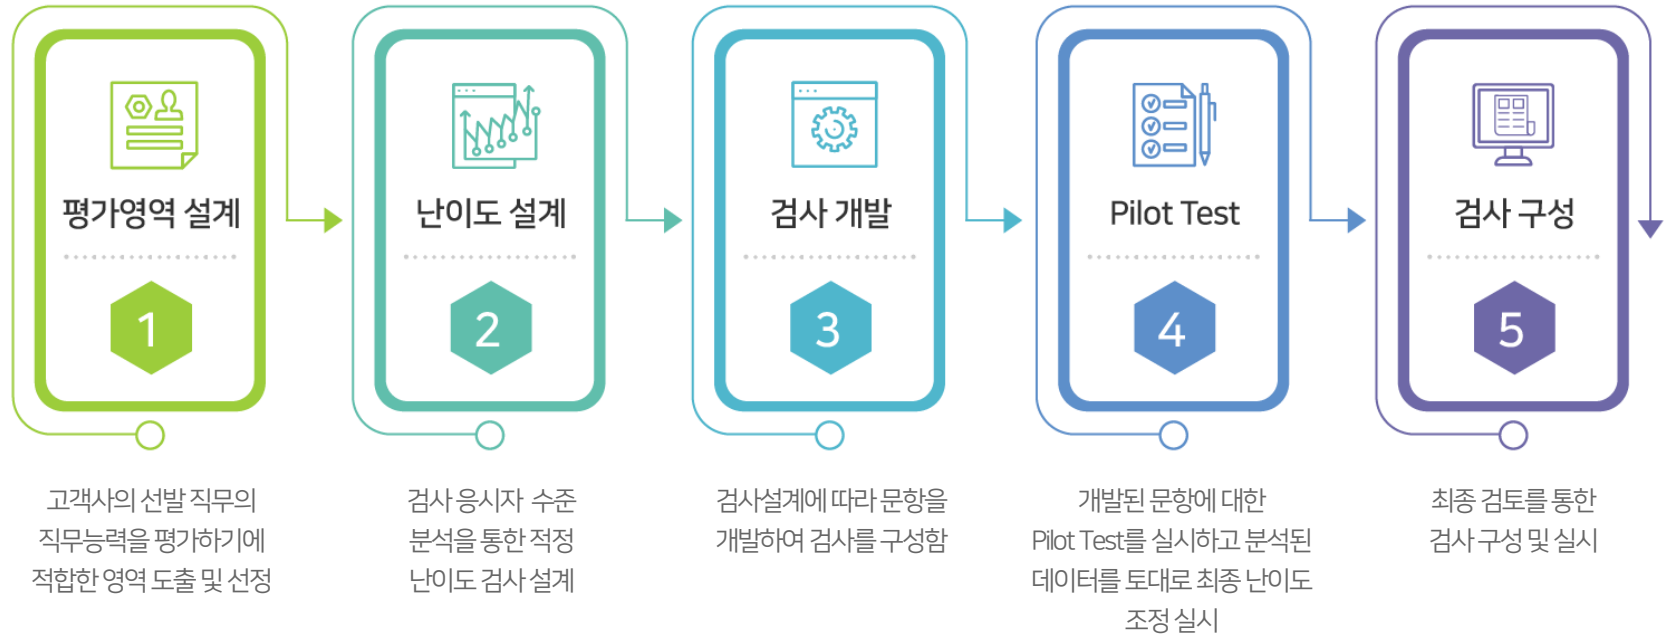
평가영역 설계

1

고객사의 선발 직무의 직무능력을 평가하기에 적합한 영역 도출 및 선정

난이도 설계

2

검사 응시자 수준 분석을 통한 적정 난이도 검사 설계

검사 개발

3

검사설계에 따라 문항을 개발하여 검사를 구성함

Pilot Test

4

개발된 문항에 대한 Pilot Test를 실시하고 분석된 데이터를 토대로 최종 난이도 조정 실시

검사 구성

5

최종 검토를 통한 검사 구성 및 실시